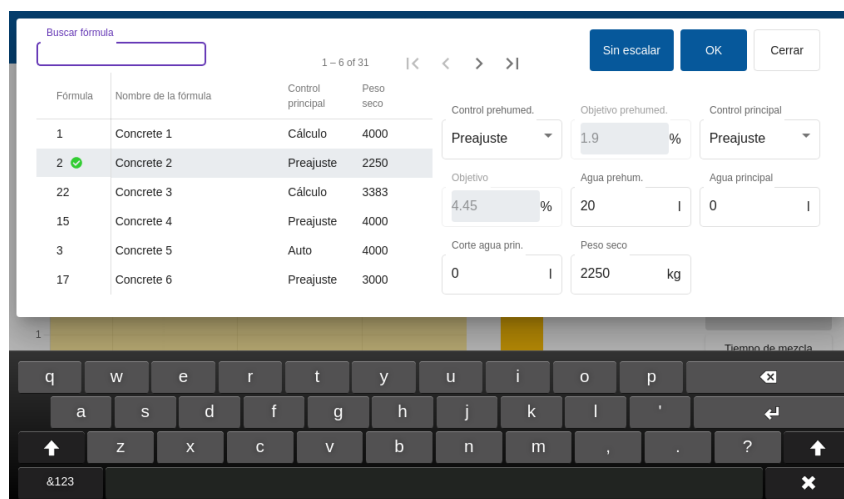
Buscar fórmula

1 – 6 of 31

Sin escalar
OK
Cerrar

| Fórmula | Nombre de la fórmula | Control principal | Peso seco |
|---|---|---|---|
| 1 | Concrete 1 | Cálculo | 4000 |
| 2 | Concrete 2 | Preajuste | 2250 |
| 22 | Concrete 3 | Cálculo | 3383 |
| 15 | Concrete 4 | Preajuste | 4000 |
| 3 | Concrete 5 | Auto | 4000 |
| 17 | Concrete 6 | Preajuste | 3000 |

Control prehumed.
Preajuste
Objetivo prehumed.
1.9 %
Control principal
Preajuste
Objetivo
4.45 %
Agua prehum.
20 l
Agua principal
0 l
Corte agua prin.
0 l
Peso seco
2250 kg

1
Tiempo de mezcla

q w e r t y u i o p
a s d f g h j k l '
z x c v b n m , . ?
&123